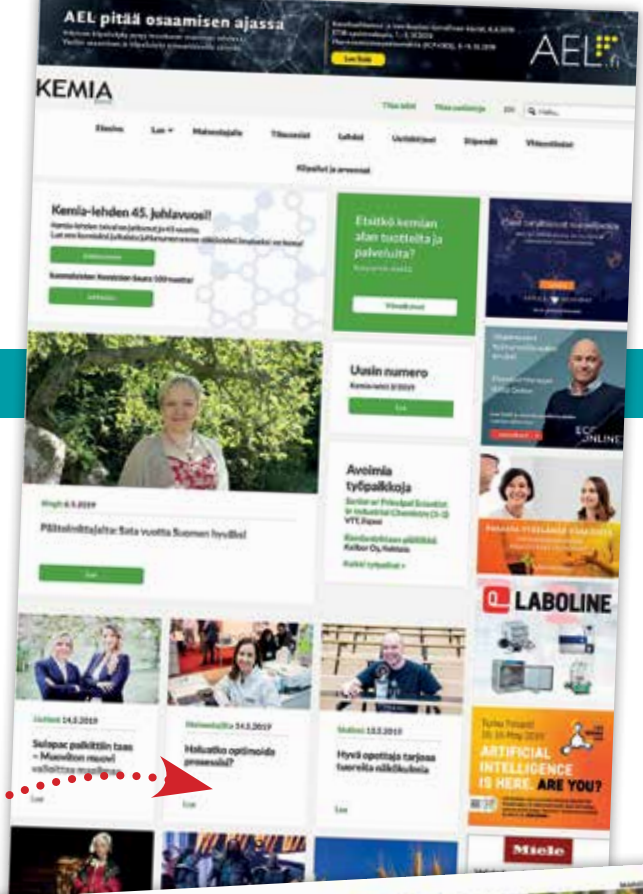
AEL pitää osaamisen ajassa

AEL

Lue lisää

KEMIA

Tilaa lehti   Tilaa uutiskirje   Q Hae...

Etusivu   Lue   Mainostajalle   Tilaajalle   Lehdet   Uutiskirjeet   Sisposti   Yhteystiedot

Kilpailut ja arvonnat

Kemia-lehden 45. juhlavuosi!

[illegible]

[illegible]

Etsitkö kemian alan tuotteita ja palveluita?

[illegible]

Uusin numero

Kemia-lehti 3/2019

Lue

Avoimia työpaikkoja

VTT, Espoo

Kalliot Oy, Helsinki

Blogit 6.5.2019

Päätoimittajalta: Sata vuotta Suomen hyväksi

Lue

LABOLINE

Uutiset 14.5.2019

Sulapac palkittiin taas – Muoviton muovi

Mainostajilta 14.5.2019

Haluatko optimoida prosessisi?

Lue

Blogit 13.5.2019

Hyvä opettaja tarjoaa tuerelta oikeikoulusta

Lue

ARTIFICIAL INTELLIGENCE IS HERE. ARE YOU?

Miele